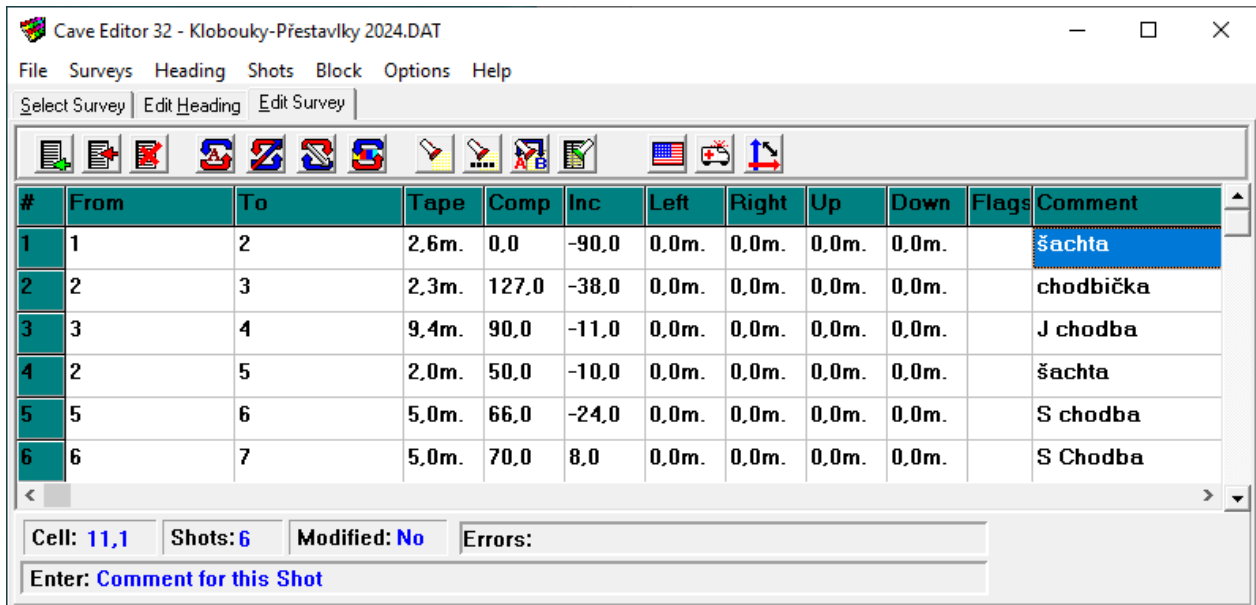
Cave Editor 32 - Klobouky-Přestavlky 2024.DAT

File Surveys Heading Shots Block Options Help

Select Survey | Edit Heading | Edit Survey

| # | From | To | Tape | Comp | Inc | Left | Right | Up | Down | Flags | Comment |
|---|---|---|---|---|---|---|---|---|---|---|---|
| 1 | 1 | 2 | 2,6m. | 0,0 | -90,0 | 0,0m. | 0,0m. | 0,0m. | 0,0m. | | šachta |
| 2 | 2 | 3 | 2,3m. | 127,0 | -38,0 | 0,0m. | 0,0m. | 0,0m. | 0,0m. | | chodbička |
| 3 | 3 | 4 | 9,4m. | 90,0 | -11,0 | 0,0m. | 0,0m. | 0,0m. | 0,0m. | | J chodba |
| 4 | 2 | 5 | 2,0m. | 50,0 | -10,0 | 0,0m. | 0,0m. | 0,0m. | 0,0m. | | šachta |
| 5 | 5 | 6 | 5,0m. | 66,0 | -24,0 | 0,0m. | 0,0m. | 0,0m. | 0,0m. | | S chodba |
| 6 | 6 | 7 | 5,0m. | 70,0 | 8,0 | 0,0m. | 0,0m. | 0,0m. | 0,0m. | | S Chodba |

Cell: 11,1 | Shots: 6 | Modified: No | Errors:

Enter: Comment for this Shot